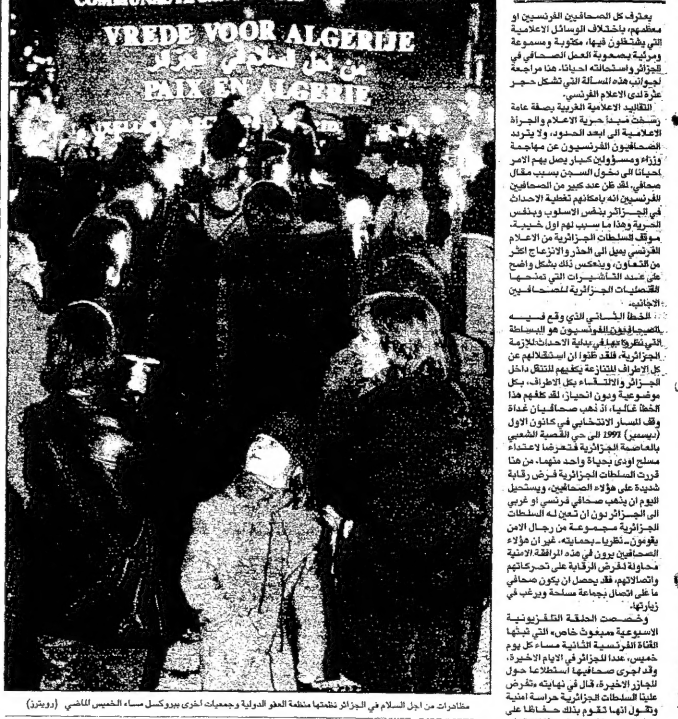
VREDE VOOR ALGERIJE
من اجل السلام في الجزائر
PAIX EN ALGERIE

مظاهرات من اجل السلام في الجزائر نظمتها منظمة العفو الدولية وجمعيات اخرى ببروكسل مساء الخميس الماضي (رويترز)

يعترف كل الصحافيين الفرنسيين او معظمهم، باختلاف الوسائل الاعلامية التي يشتغلون فيها، مكتوبة ومسموعة ومرئية بصعوبة العمل الصحافي في الجزائر واستحالته احيانا. هنا مراجعة لجوانب هذه المسألة التي تشكل حجر عثرة لدى الاعلام الفرنسي.

التقاليد الاعلامية الغربية بصفة عامة رسخت مبدأ حرية الاعلام والجرأة الاعلامية الى ابعد الحدود، ولا يتردد الصحافيون الفرنسيون عن مهاجمة وزراء ومسؤولين كبار يصل بهم الامر احيانا الى دخول السجن بسبب مقال صحافي. لقد ظن عدد كبير من الصحافيين الفرنسيين انه بامكانهم تغطية الاحداث في الجزائر بنفس الاسلوب وبنفس الحرية وهذا ما سبب لهم اول خيبة. موقف السلطات الجزائرية من الاعلام الفرنسي يميل الى الحذر والانزعاج اكثر من التعاون، وينعكس ذلك بشكل واضح على عدد التأشيرات التي تمنحها القنصليات الجزائرية للصحافيين الاجانب.

الخطأ الثاني الذي وقع فيه الصحافيون الفرنسيون هو البساطة التي نظروا بها في بداية الاحداث للازمة الجزائرية، فلقد ظنوا ان استقلالهم عن كل الاطراف المتنازعة يكفيهم للتنقل داخل الجزائر والالتقاء بكل الاطراف، بكل موضوعية ودون انحياز. لقد كلفهم هذا الخطأ غاليا، اذ ذهب صحافيان غداة وقف المسار الانتخابي في كانون الاول (ديسمبر) 1991 الى حي القصبة الشعبي بالعاصمة الجزائرية فتعرضا لاعتداء مسلح اودى بحياة واحد منهما. من هنا قررت السلطات الجزائرية فرض رقابة شديدة على هؤلاء الصحافيين، ويستحيل اليوم ان يذهب صحافي فرنسي او غربي الى الجزائر دون ان تعين له السلطات الجزائرية مجموعة من رجال الامن يقومون - نظريا - بحمايته. غير ان هؤلاء الصحافيين يرون في هذه المرافقة الامنية محاولة لفرض الرقابة على تحركاتهم واتصالاتهم، فقد يحصل ان يكون صحافي ما على اتصال بجماعة مسلحة ويرغب في زيارتها.

وخصصت الحلقة التلفزيونية الاسبوعية «مبعوث خاص» التي تبثها القناة الفرنسية الثانية مساء كل يوم خميس، عددا للجزائر في الايام الاخيرة، وقد اجرى صحافيها استطلاعا حول الجزائر الاخيرة، قال في نهايته «تفرض علينا السلطات الجزائرية حراسة امنية وتقول انها تقوم بذلك حفاظا على